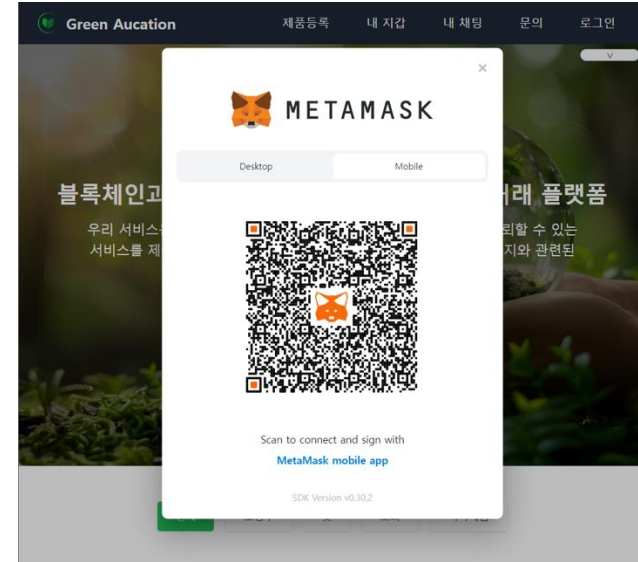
Green Aucation

제품등록 내 지갑 내 채팅 문의 로그인

×

METAMASK

Desktop Mobile

블록체인과 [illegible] 거래 플랫폼

우리 서비스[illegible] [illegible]뢰할 수 있는

서비스를 제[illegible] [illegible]지와 관련된

Scan to connect and sign with

MetaMask mobile app

SDK Version v0.30.2